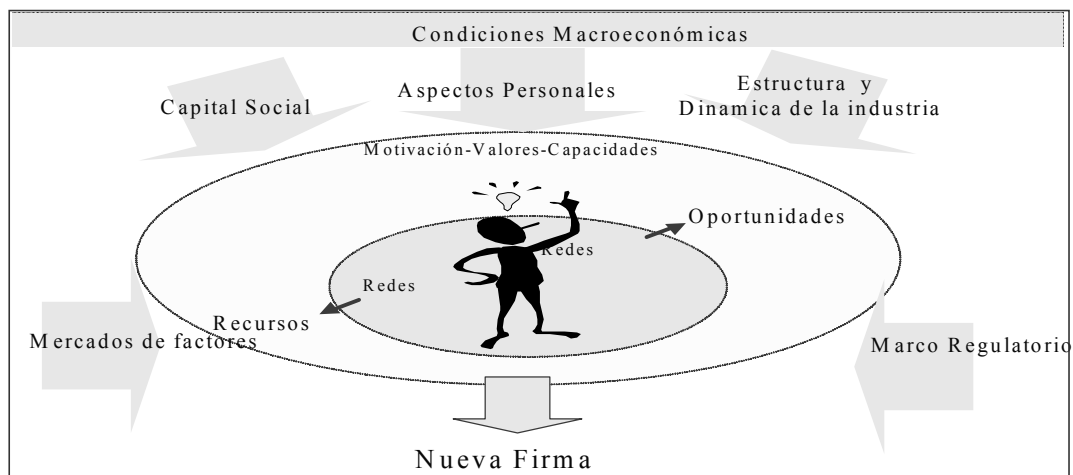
Condiciones Macroeconómicas

Capital Social

Aspectos Personales

Estructura y Dinamica de la industria

Motivación-Valores-Capacidades

Oportunidades

Redes

Redes

Recursos

Mercados de factores

Marco Regulatorio

Nueva Firma